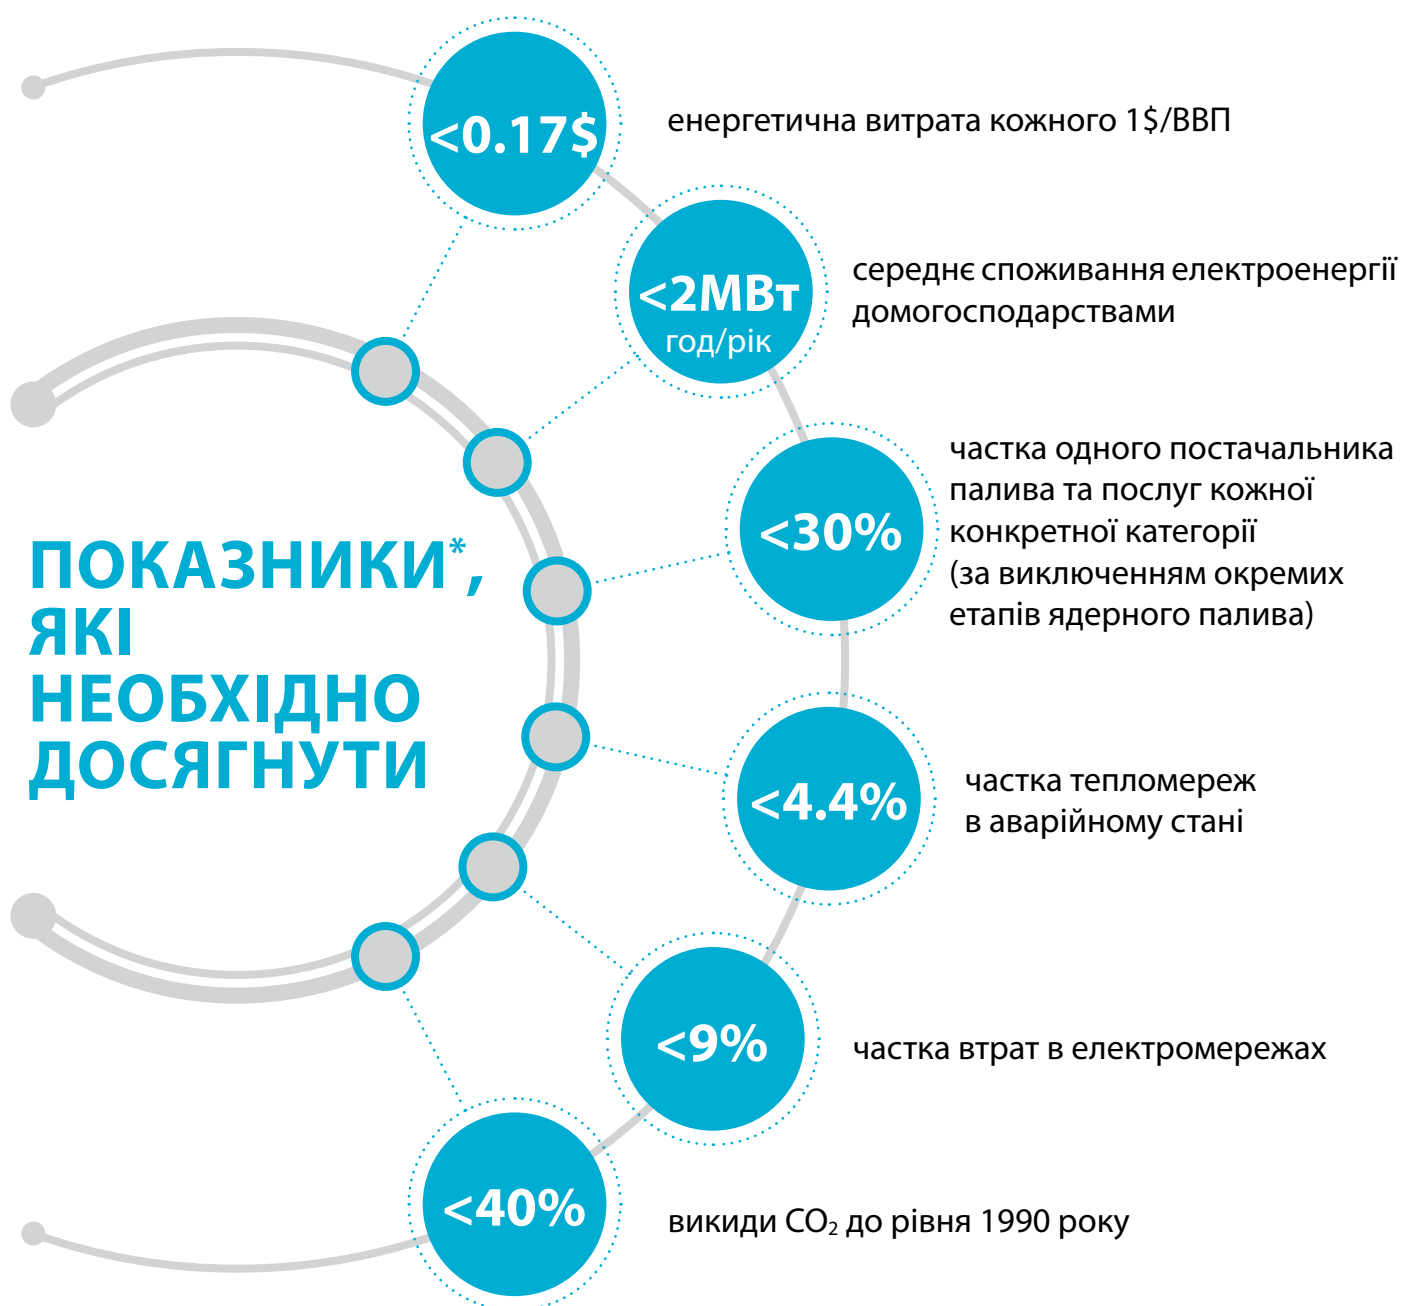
ПОКАЗНИКИ*, ЯКІ НЕОБХІДНО ДОСЯГНУТИ

<0.17$
енергетична витрата кожного 1$/ВВП

<2МВт год/рік
середнє споживання електроенергії домогосподарствами

<30%
частка одного постачальника палива та послуг кожної конкретної категорії (за виключенням окремих етапів ядерного палива)

<4.4%
частка тепломереж в аварійному стані

<9%
частка втрат в електромережах

<40%
викиди $CO_2$ до рівня 1990 року